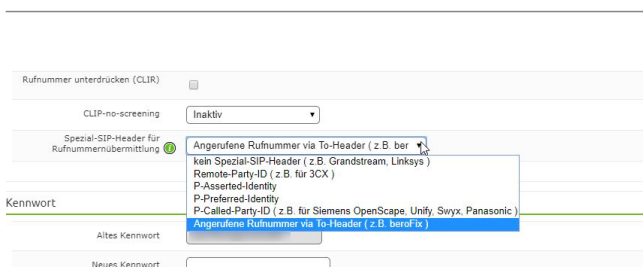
Rufnummer unterdrücken (CLIR)

CLIP-no-screening
Inaktiv

Spezial-SIP-Header für Rufnummernübermittlung
Angerufene Rufnummer via To-Header ( z.B. ber

kein Spezial-SIP-Header ( z.B. Grandstream, Linksys )
Remote-Party-ID ( z.B. für 3CX )
P-Asserted-Identity
P-Preferred-Identity
P-Called-Party-ID ( z.B. für Siemens OpenScape, Unify, Swyx, Panasonic )
Angerufene Rufnummer via To-Header ( z.B. beroFix )

Kennwort

Altes Kennwort

Neues Kennwort